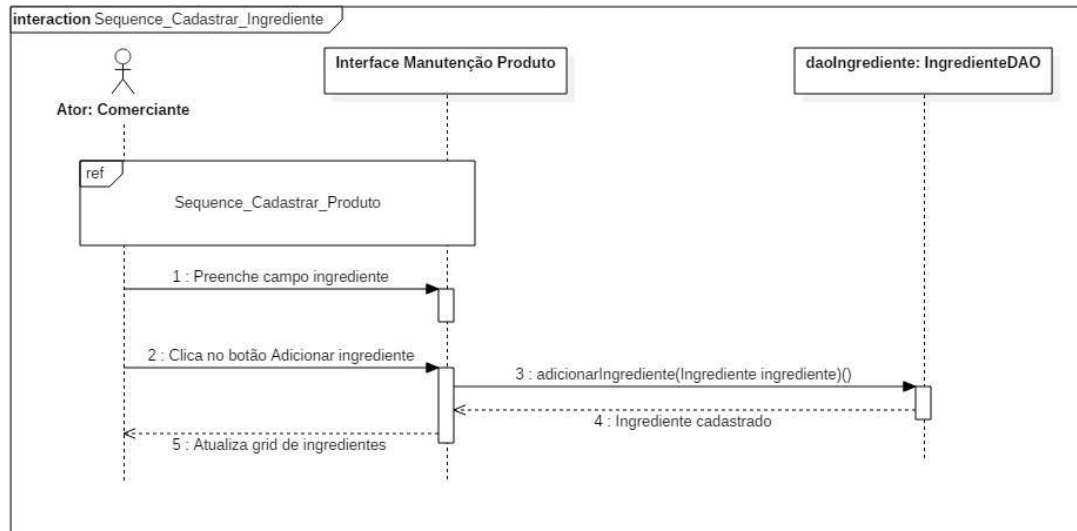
interaction Sequence_Cadastrar_Ingrediente

Ator: Comerciante

Interface Manutenção Produto

daoIngrediente: IngredienteDAO

ref

Sequence_Cadastrar_Produto

1 : Preenche campo ingrediente

2 : Clica no botão Adicionar ingrediente

3 : adicionarIngrediente(Ingrediente ingrediente)()

4 : Ingrediente cadastrado

5 : Atualiza grid de ingredientes